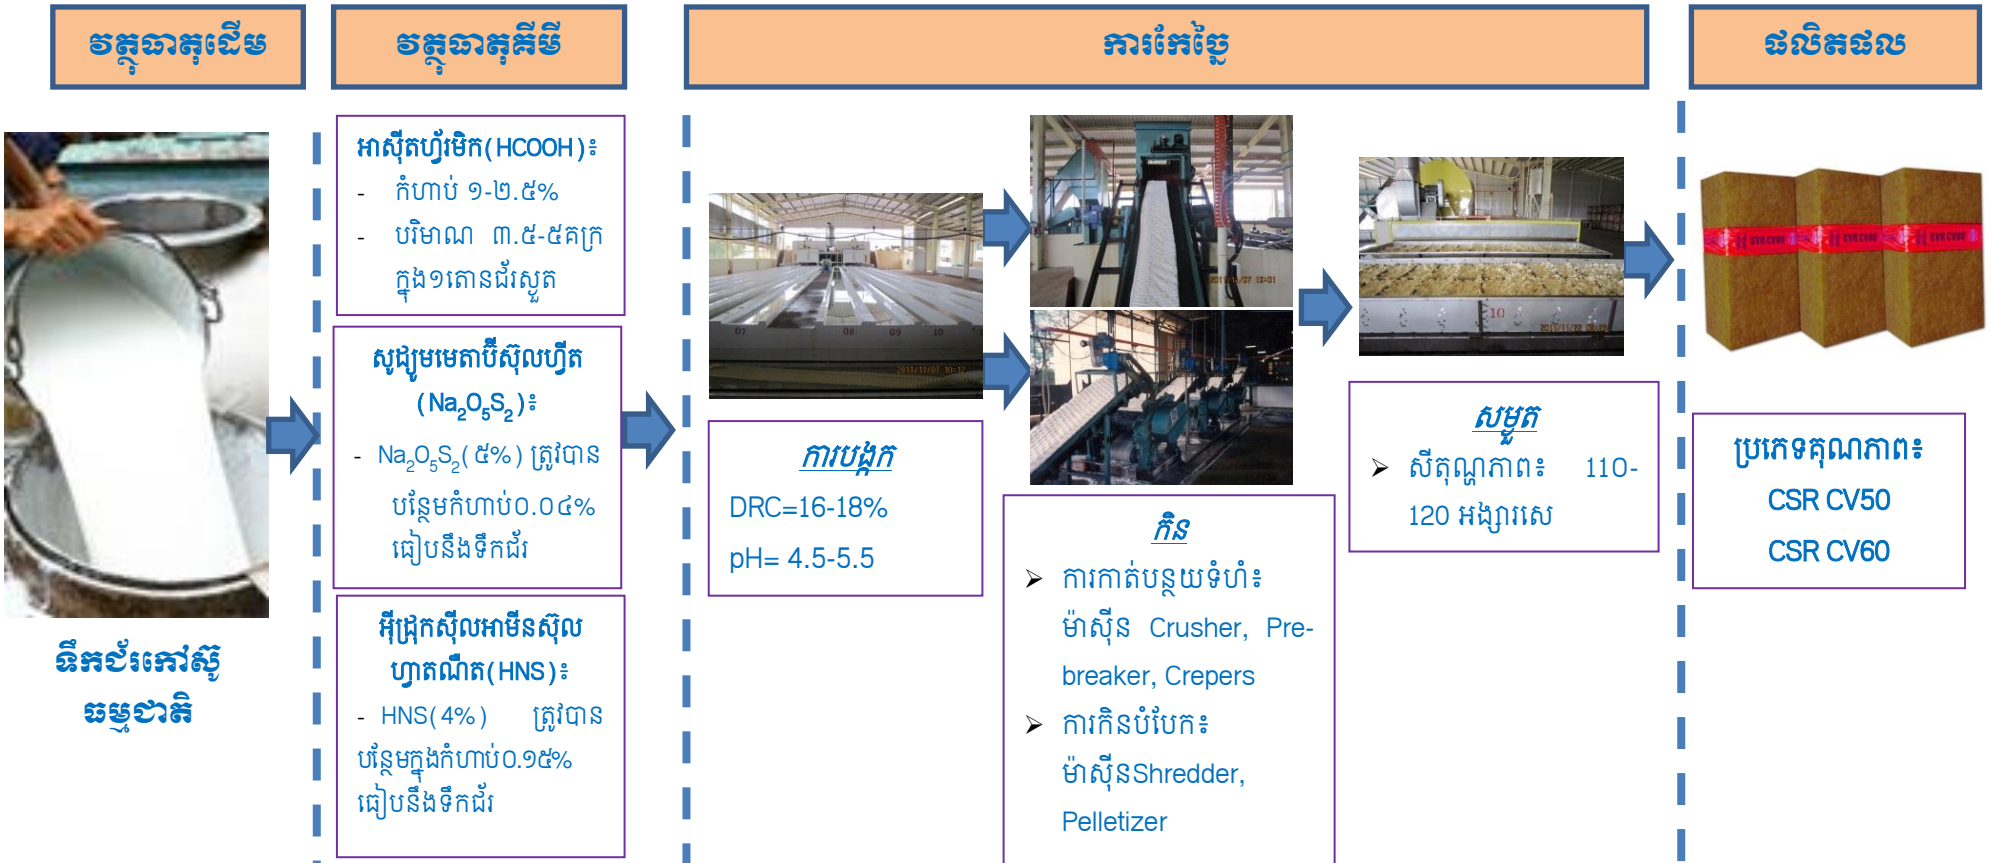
វត្ថុធាតុដើម

វត្ថុធាតុគីមី

ការកែច្នៃ

ផលិតផល

ទឹកជ័រកៅស៊ូធម្មជាតិ

អាស៊ីតហ្វ័រមិក(HCOOH)៖
- កំហាប់ ១-២.៥%
- បរិមាណ ៣.៥-៥គក្រ ក្នុង១តោនជ័រស្ងួត

សូដ្យូមមេតាប៊ីស៊ុលហ្វីត ($Na_2O_5S_2$)៖
- $Na_2O_5S_2$(៥%) ត្រូវបាន បន្ថែមកំហាប់0.0៤% ធៀបនឹងទឹកជ័រ

អ៊ីដ្រុកស៊ីលអាមីនស៊ុលហ្វាតណាត(HNS)៖
- HNS(4%) ត្រូវបាន បន្ថែមក្នុងកំហាប់0.១៥% ធៀបនឹងទឹកជ័រ

ការបង្កក
DRC=16-18%
pH= 4.5-5.5

កិន
➤ ការកាត់បន្ថយទំហំ៖ ម៉ាស៊ីន Crusher, Pre-breaker, Crepers
➤ ការកិនបំបែក៖ ម៉ាស៊ីនShredder, Pelletizer

សម្ងួត
➤ សីតុណ្ហភាព៖ 110-120 អង្សាសេ

ប្រភេទគុណភាព៖
CSR CV50
CSR CV60